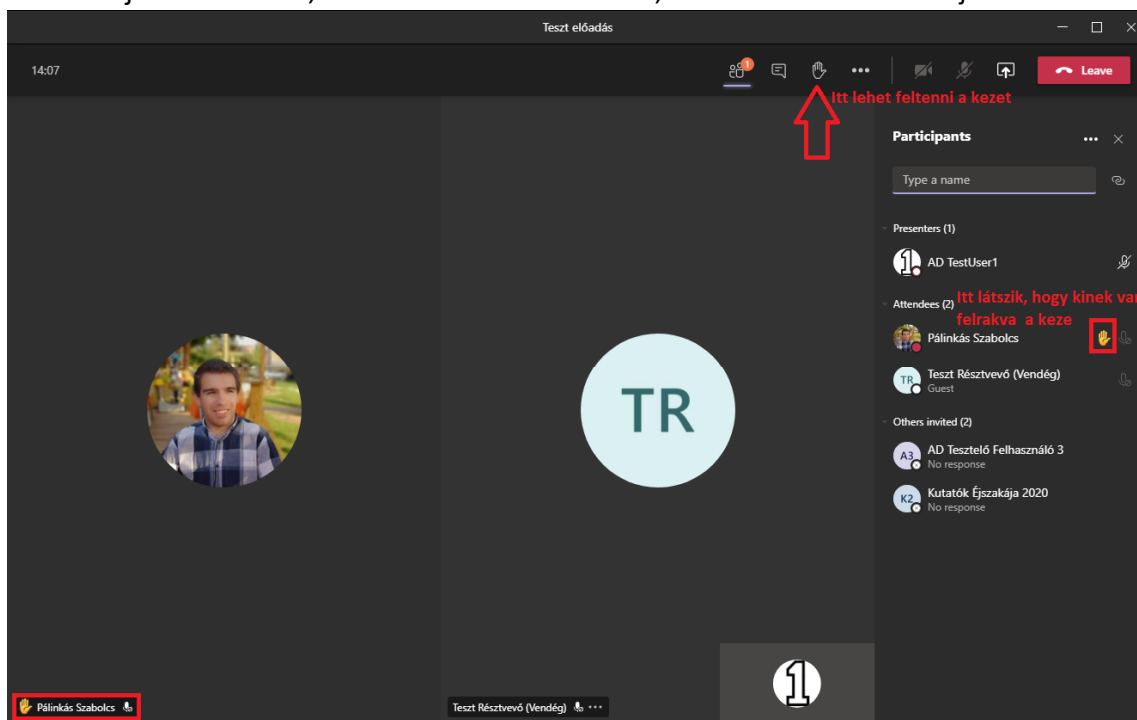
Teszt előadás

14:07

Leave

Itt lehet feltenni a kezet

Participants

Type a name

Presenters (1)

AD TestUser1

Attendees (2)

Itt látszik, hogy kinek van felrakva a keze

Pálinkás Szabolcs

TR

Teszt Résztvevő (Vendég)
Guest

Others invited (2)

A3

AD Tesztelő Felhasználó 3
No response

K2

Kutatók Éjszakája 2020
No response

TR

Pálinkás Szabolcs

Teszt Résztvevő (Vendég)